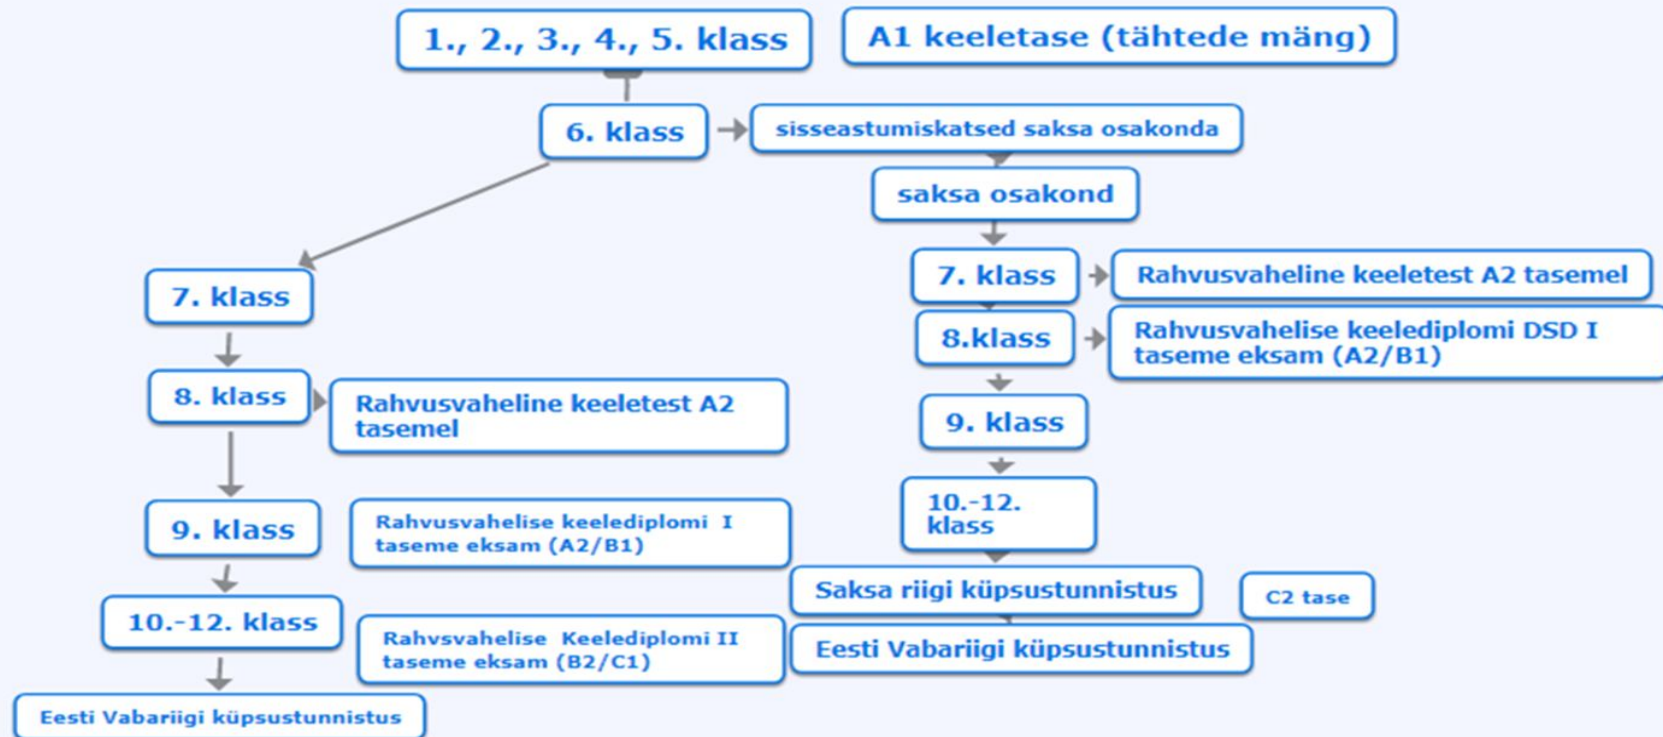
1., 2., 3., 4., 5. klass

A1 keeletase (tähtede mäng)

6. klass

sisseastumiskatsed saksa osakonda

saksa osakond

7. klass

Rahvusvaheline keeletest A2 tasemel

8.klass

Rahvusvahelise keelediplomi DSD I taseme eksam (A2/B1)

9. klass

10.-12. klass

Saksa riigi küpsustunnistus

C2 tase

Eesti Vabariigi küpsustunnistus

7. klass

8. klass

Rahvusvaheline keeletest A2 tasemel

9. klass

Rahvusvahelise keelediplomi I taseme eksam (A2/B1)

10.-12. klass

Rahvsvahelise Keelediplomi II taseme eksam (B2/C1)

Eesti Vabariigi küpsustunnistus